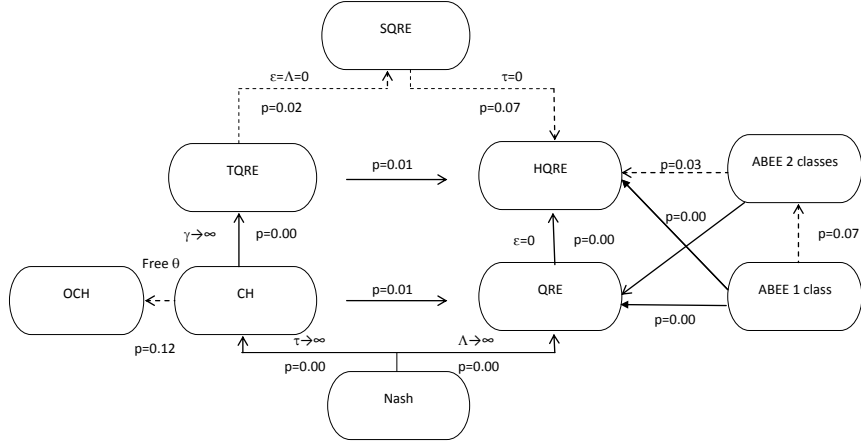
SQRE

$\varepsilon=\Lambda=0$

p=0.02

$\tau=0$

p=0.07

TQRE

p=0.01

HQRE

p=0.03

ABEE 2 classes

$\gamma\to\infty$

p=0.00

$\varepsilon=0$

p=0.00

p=0.00

p=0.07

Free $\theta$

OCH

CH

p=0.01

QRE

ABEE 1 class

p=0.00

p=0.12

$\tau\to\infty$

$\Lambda\to\infty$

p=0.00

p=0.00

Nash